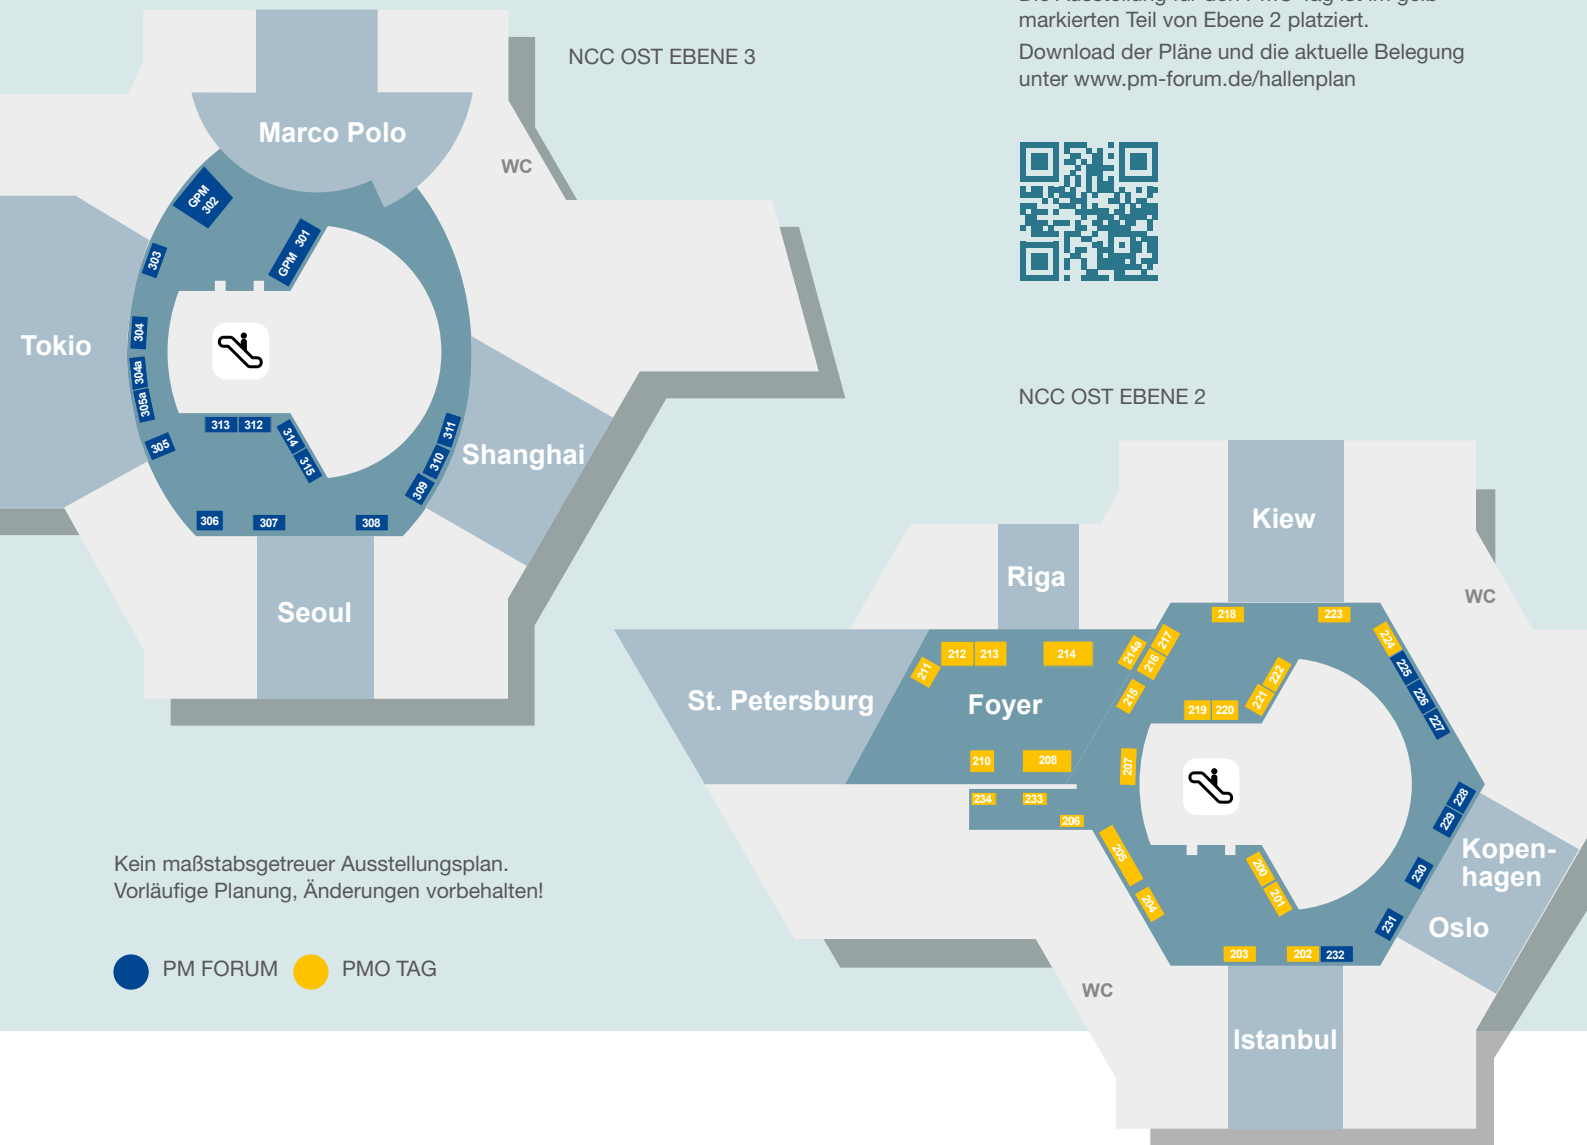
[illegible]
markierten Teil von Ebene 2 platziert.
Download der Pläne und die aktuelle Belegung unter www.pm-forum.de/hallenplan

NCC OST EBENE 3

Marco Polo
WC
GPM 302
GPM 301
303
Tokio
304
304a
305a
305
313 312
314
315
311
310
309
Shanghai
306
307
308
Seoul

NCC OST EBENE 2

Kiew
Riga
WC
218
223
212 213
214
214a
217
216
211
St. Petersburg
Foyer
215
222
219 220
221
224
225
226
227
210
208
207
234
233
206
228
229
205
200
201
204
230
Kopen-hagen
231
Oslo
203
202 232
WC
Istanbul

Kein maßstabsgetreuer Ausstellungsplan.
Vorläufige Planung, Änderungen vorbehalten!

PM FORUM PMO TAG